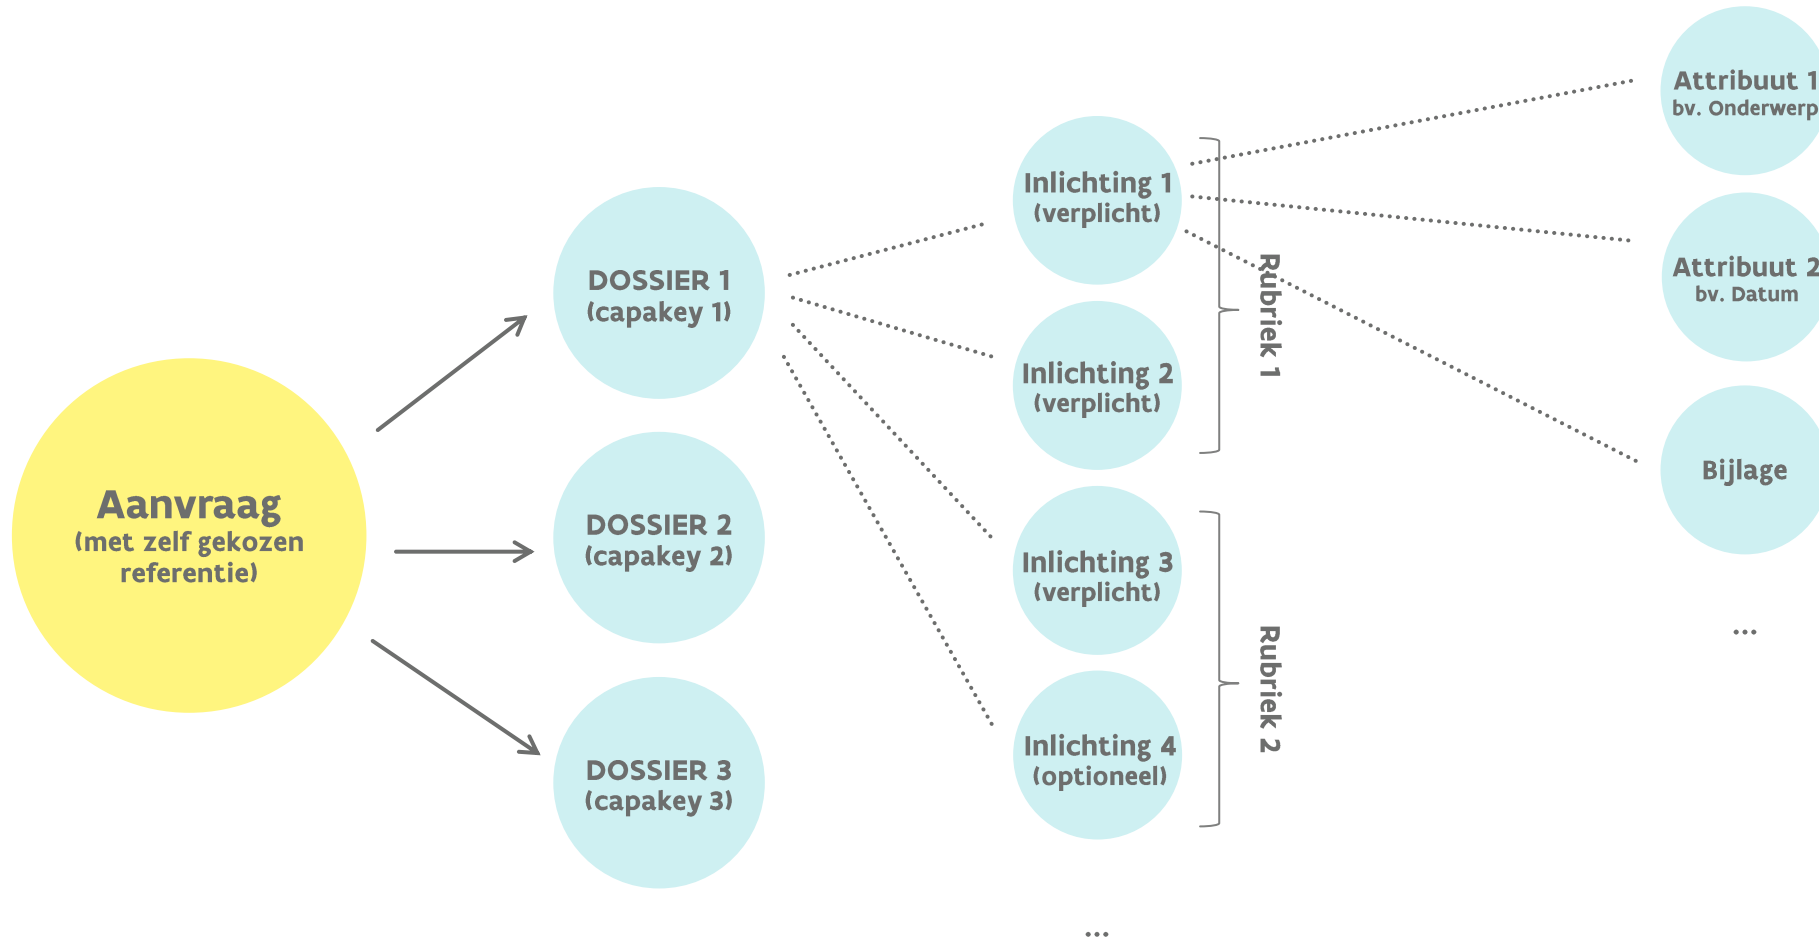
Aanvraag
(met zelf gekozen referentie)

DOSSIER 1
(capakey 1)

DOSSIER 2
(capakey 2)

DOSSIER 3
(capakey 3)

Inlichting 1
(verplicht)

Inlichting 2
(verplicht)

Inlichting 3
(verplicht)

Inlichting 4
(optioneel)

...

Rubriek 1

Rubriek 2

Attribuut 1
bv. Onderwerp

Attribuut 2
bv. Datum

Bijlage

...